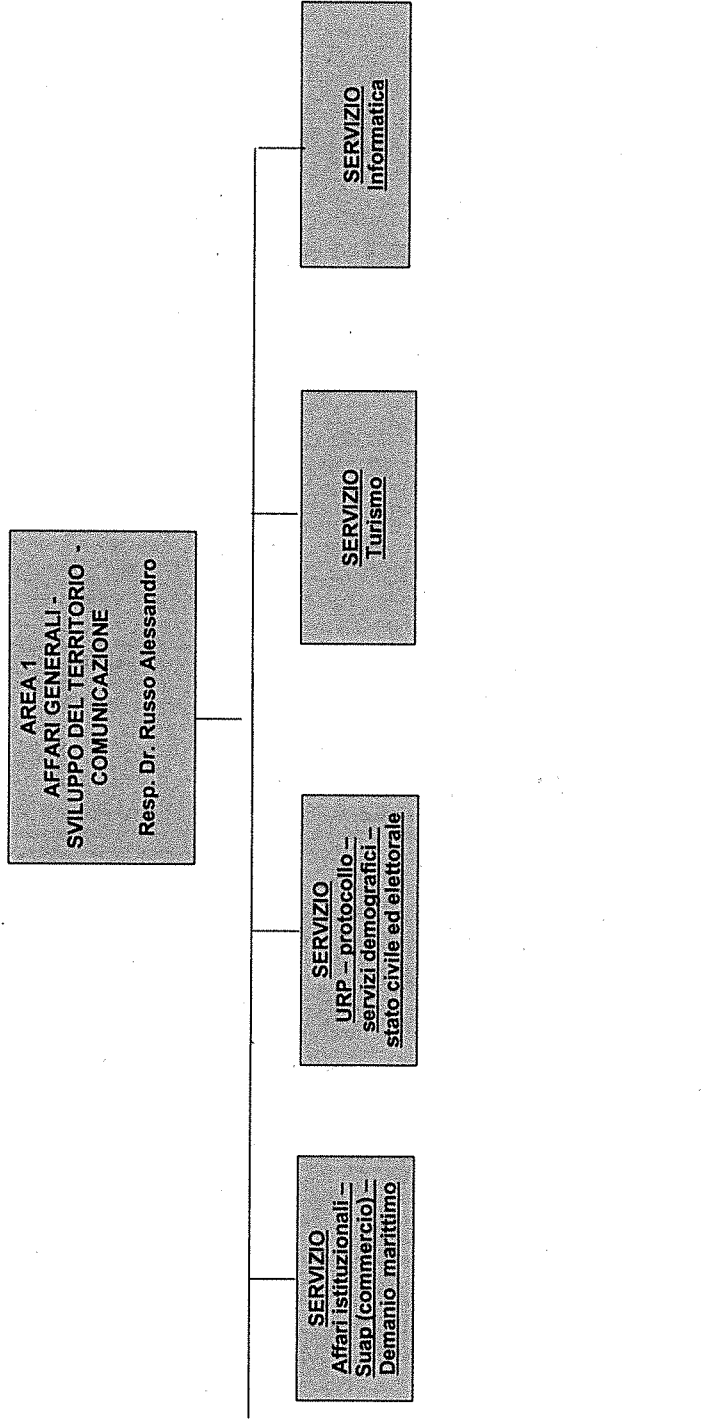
AREA 1
AFFARI GENERALI - SVILUPPO DEL TERRITORIO - COMUNICAZIONE

Resp. Dr. Russo Alessandro

SERVIZIO
Affari istituzionali – Suap (commercio) – Demanio marittimo

SERVIZIO
URP – protocollo – servizi demografici – stato civile ed elettorale

SERVIZIO
Turismo

SERVIZIO
Informatica